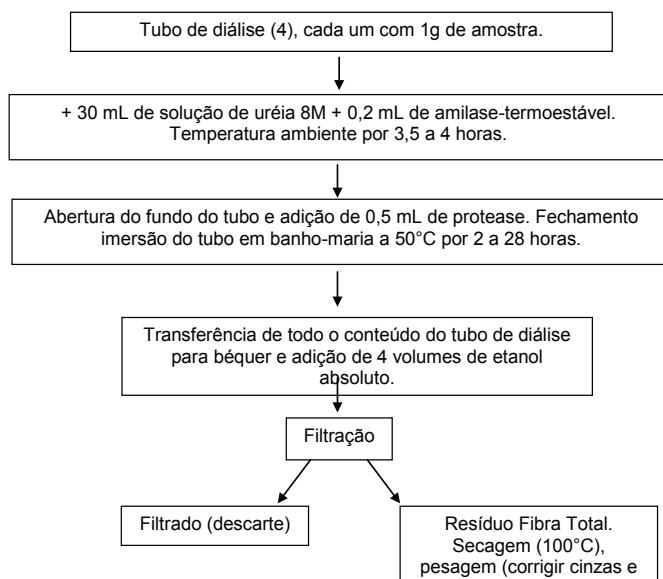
Tubo de diálise (4), cada um com 1g de amostra.

+ 30 mL de solução de uréia 8M + 0,2 mL de amilase-termoestável. Temperatura ambiente por 3,5 a 4 horas.

Abertura do fundo do tubo e adição de 0,5 mL de protease. Fechamento imersão do tubo em banho-maria a 50°C por 2 a 28 horas.

Transferência de todo o conteúdo do tubo de diálise para béquer e adição de 4 volumes de etanol absoluto.

Filtração

Filtrado (descarte)

Resíduo Fibra Total. Secagem (100°C), pesagem (corrigir cinzas e